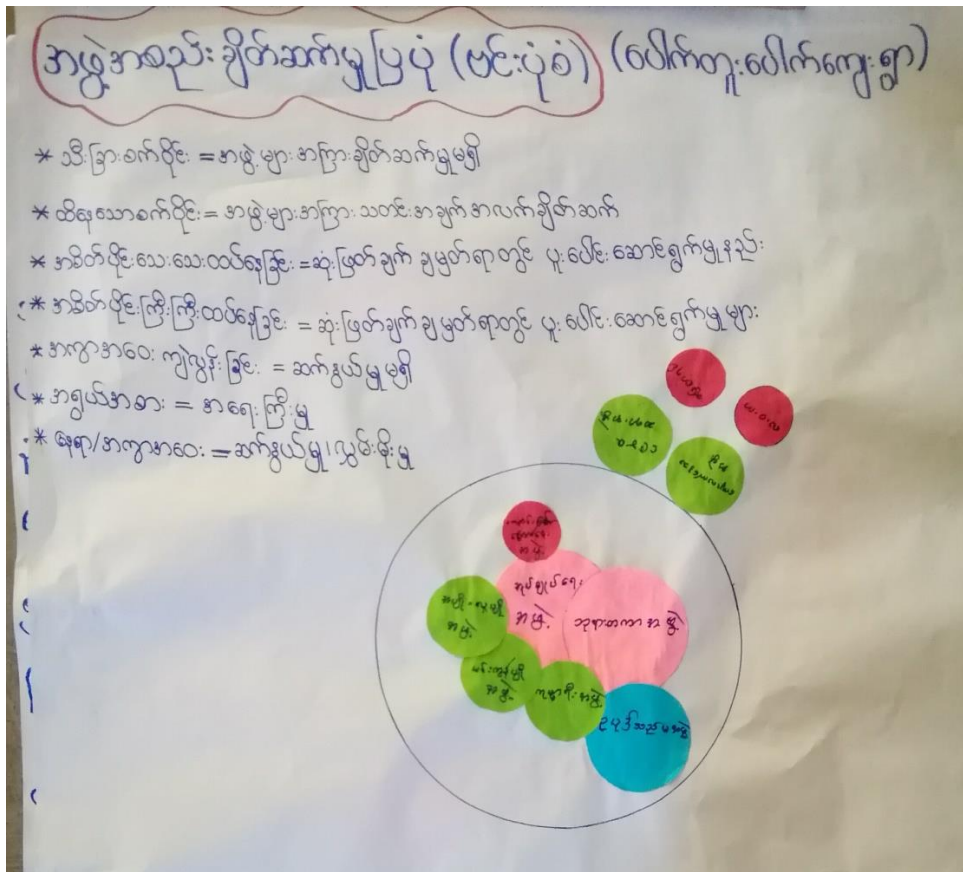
အဖွဲ့အစည်း ချိတ်ဆက်မှုပြပုံ (ဗင်းပုံစံ) (ပေါက်တူးပေါက်ကျေးရွာ)

* သီးခြားစက်ဝိုင်း = အဖွဲ့များ အကြား ချိတ်ဆက်မှုမရှိ

* ထိရုံသာစက်ဝိုင်း = အဖွဲ့များအကြား သတင်းအချက်အလက် ချိတ်ဆက်

* အစိတ်ပိုင်းသေးသေး ထပ်နေခြင်း = ဆုံးဖြတ်ချက်ချမှတ်ရာတွင် ပူးပေါင်းဆောင်ရွက်မှုနည်း

* အစိတ်ပိုင်းကြီးကြီး ထပ်နေခြင်း = ဆုံးဖြတ်ချက်ချမှတ်ရာတွင် ပူးပေါင်းဆောင်ရွက်မှုများ

* အကွာအဝေး ကွဲလွှဲနေခြင်း = ဆက်နွယ်မှုမရှိ

* အရွယ်အစား = အရေးကြီးမှု

* နေရာ/အကွာအဝေး = ဆက်နွယ်မှု၊ သွမ်းမိုးမှု

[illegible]

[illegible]

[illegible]

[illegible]

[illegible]

ရပ်ရွာလူကြီး အဖွဲ့

ဘုရားကော်မတီ အဖွဲ့

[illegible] အဖွဲ့

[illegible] အဖွဲ့

ကျန်းမာရေး အဖွဲ့

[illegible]

ငွေစုငွေချေး အဖွဲ့